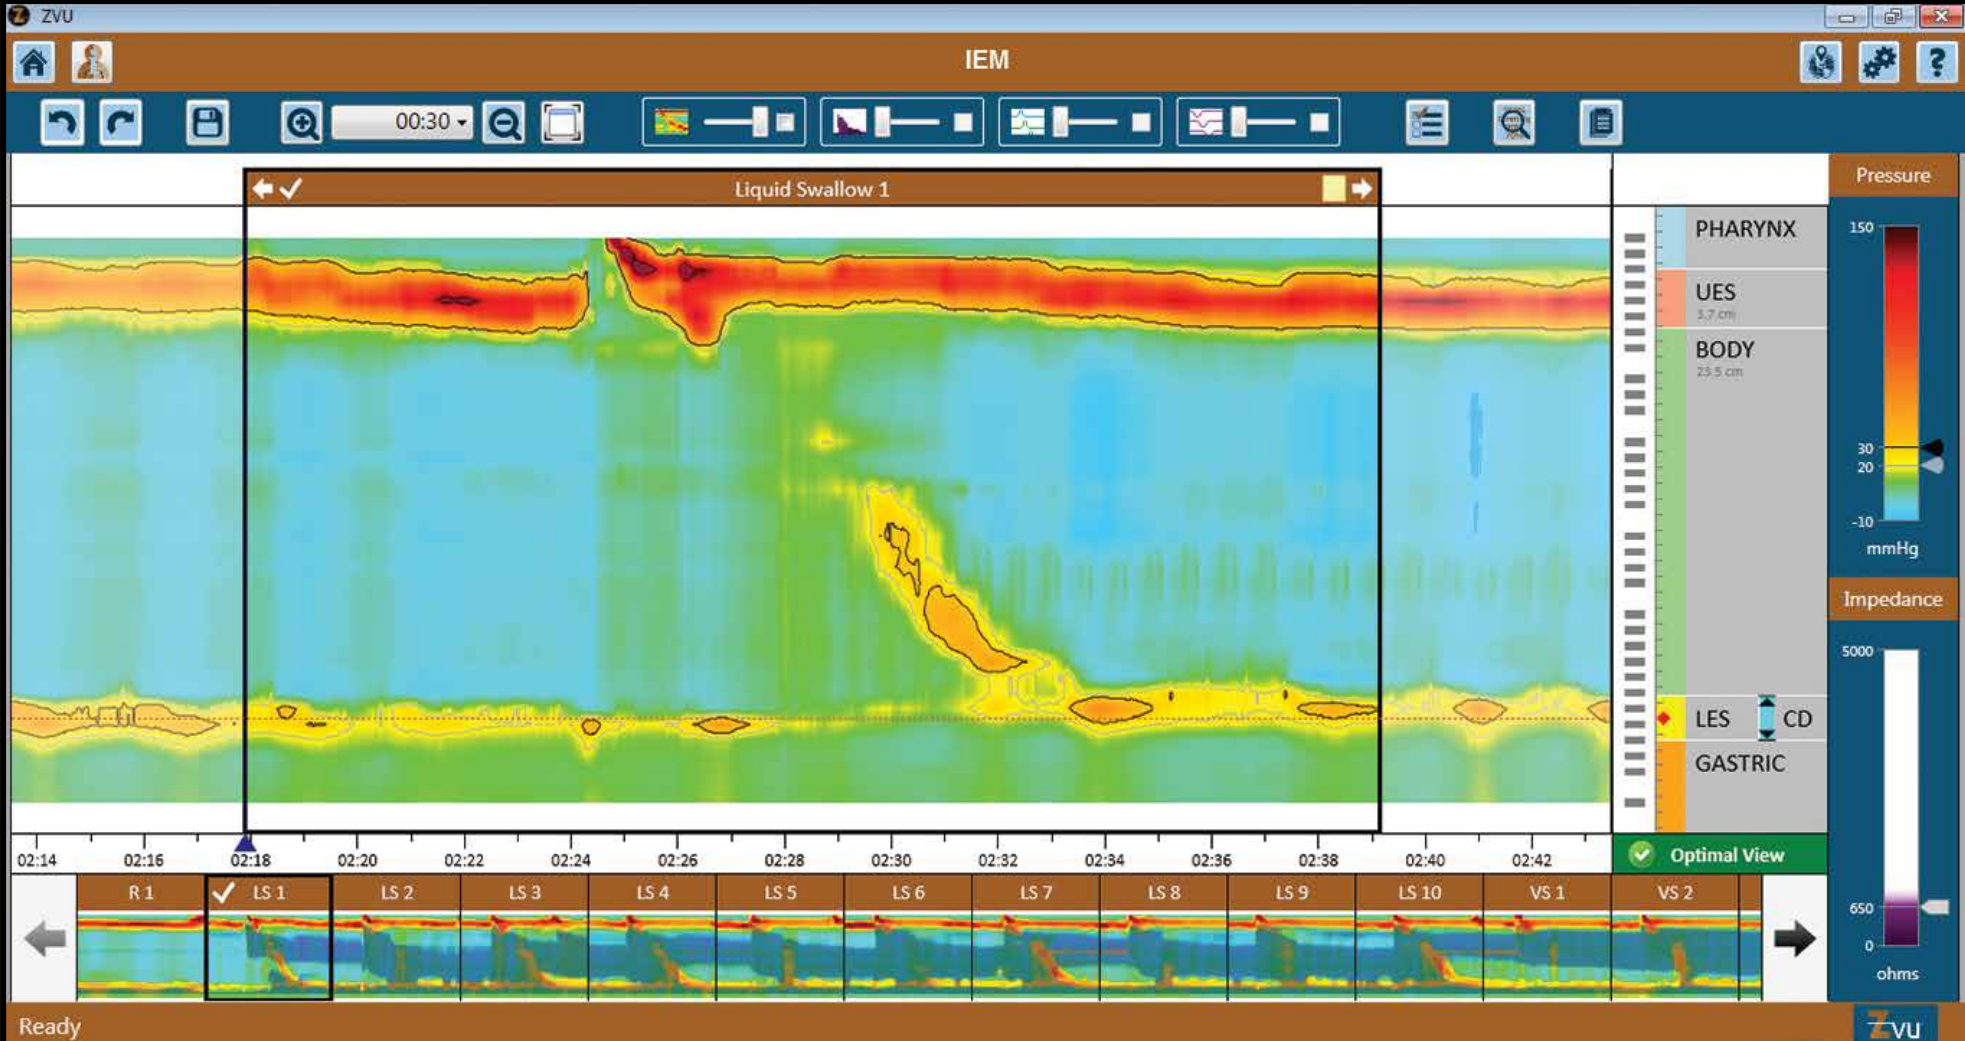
ZVU

IEM

00:30

Liquid Swallow 1

PHARYNX

UES
3.7 cm

BODY
23.5 cm

LES CD

GASTRIC

Optimal View

Pressure

150

30
20

-10

mmHg

Impedance

5000

650
0

ohms

02:14 02:16 02:18 02:20 02:22 02:24 02:26 02:28 02:30 02:32 02:34 02:36 02:38 02:40 02:42

R 1 LS 1 LS 2 LS 3 LS 4 LS 5 LS 6 LS 7 LS 8 LS 9 LS 10 VS 1 VS 2

Ready

ZVU